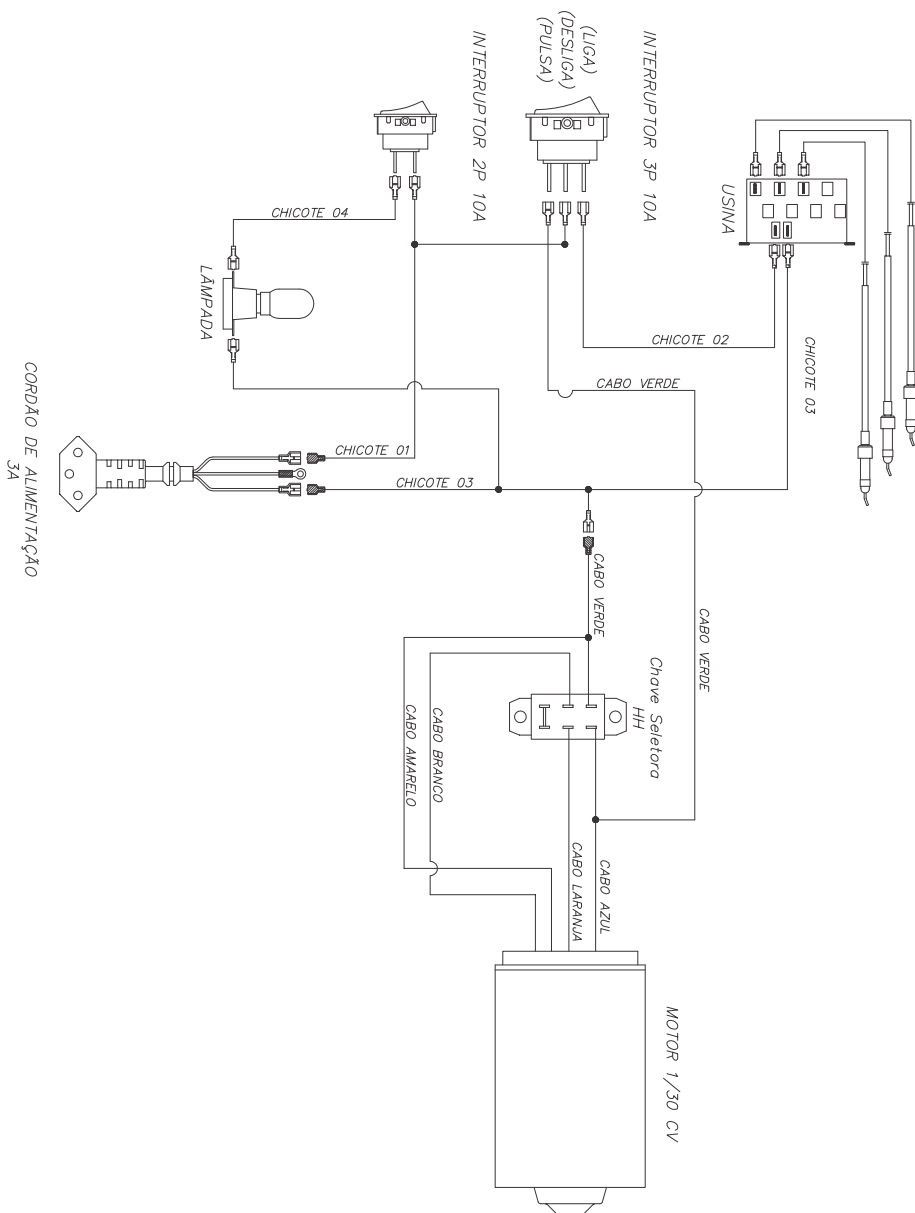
INTERRUPTOR 2P 10A

(LIGA)
(DESLIGA)
(PULSA)
INTERRUPTOR 3P 10A

USINA

CHICOTE 04

LÂMPADA

CHICOTE 02

CHICOTE 03

CABO VERDE

CORDÃO DE ALIMENTAÇÃO 3A

CHICOTE 01

CHICOTE 03

CABO VERDE

CABO VERDE

Chave Seletora HH

CABO BRANCO

CABO AMARELO

CABO LARANJA

CABO AZUL

MOTOR 1/30 CV